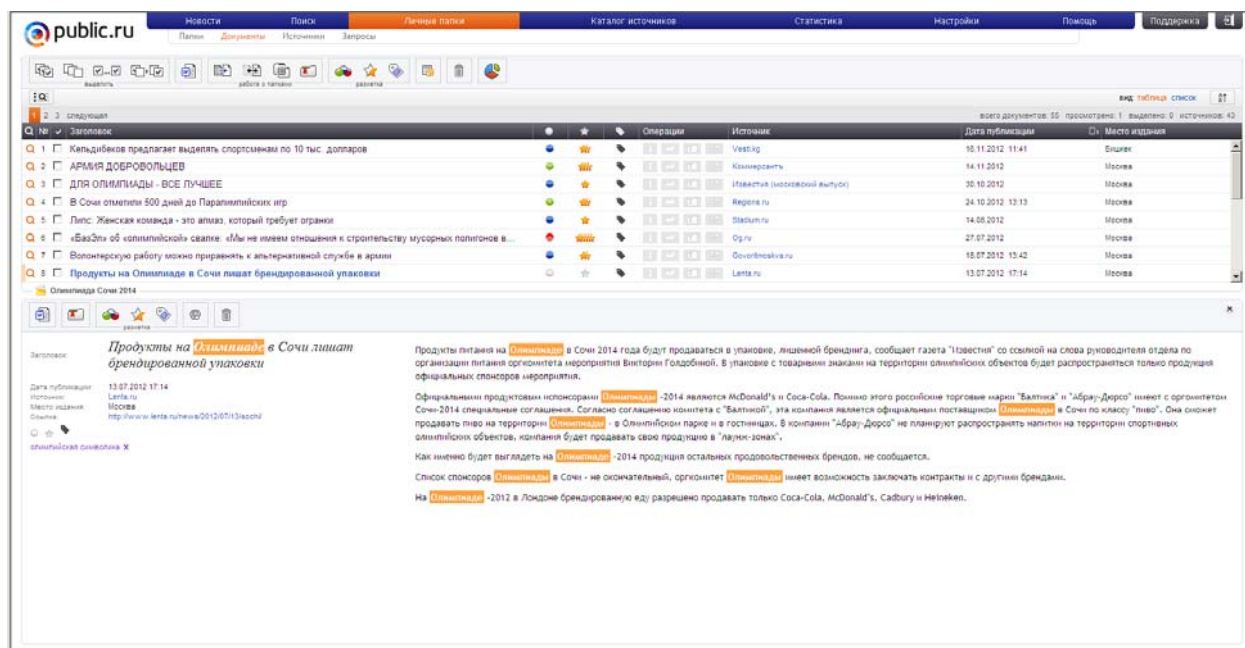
public.ru

Новости Поиск Личные папки Каталог источников Статистика Настройки Помощь Поддержка

Папки Документы Источники Запросы

выделить работа с папками разметка

вид: таблица список

1 2 3 следующая

всего документов: 55 просмотрено: 1 выделено: 0 источников: 43

| № | Заголовок | Операции | Источник | Дата публикации | Место издания |
|---|---|---|---|---|---|
| 1 | Кельдибеков предлагает выделять спортсменам по 10 тыс. долларов | | Vesti.kg | 10.11.2012 11:41 | Бишкек |
| 2 | АРМИЯ ДОБРОВОЛЬЦЕВ | | Коммерсантъ | 14.11.2012 | Москва |
| 3 | ДЛЯ ОЛИМПИАДЫ - ВСЕ ЛУЧШЕЕ | | Известия (московский выпуск) | 30.10.2012 | Москва |
| 4 | В Сочи отметили 500 дней до Паралимпийских игр | | Regions.ru | 24.10.2012 13:13 | Москва |
| 5 | Липс: Женская команда - это алмаз, который требует огранки | | Stadium.ru | 14.08.2012 | Москва |
| 6 | «БазЭл» об «олимпийской» свалке: «Мы не имеем отношения к строительству мусорных полигонов в... | | Og.ru | 27.07.2012 | Москва |
| 7 | Волонтерскую работу можно приравнять к альтернативной службе в армии | | Govoritmoskva.ru | 18.07.2012 15:42 | Москва |
| 8 | Продукты на Олимпиаде в Сочи лишат брендированной упаковки | | Lenta.ru | 13.07.2012 17:14 | Москва |

Олимпиада Сочи 2014

разметка

Заголовок Продукты на Олимпиаде в Сочи лишат брендированной упаковки

Дата публикации 13.07.2012 17:14
Источник Lenta.ru
Место издания Москва
Ссылка http://www.lenta.ru/news/2012/07/13/sochi/

олимпийская символика x

Продукты питания на Олимпиаде в Сочи 2014 года будут продаваться в упаковке, лишенной брендинга, сообщает газета "Известия" со ссылкой на слова руководителя отдела по организации питания оргкомитета мероприятия Виктории Голдобиной. В упаковке с товарными знаками на территории олимпийских объектов будет распространяться только продукция официальных спонсоров мероприятия.

Официальными продуктовыми спонсорами Олимпиады -2014 являются McDonald's и Coca-Cola. Помимо этого российские торговые марки "Балтика" и "Абрау-Дюрсо" имеют с оргкомитетом Сочи-2014 специальные соглашения. Согласно соглашению комитета с "Балтикой", эта компания является официальным поставщиком Олимпиады в Сочи по классу "пиво". Она сможет продавать пиво на территории Олимпиады - в Олимпийском парке и в гостиницах. В компании "Абрау-Дюрсо" не планируют распространять напитки на территории спортивных олимпийских объектов, компания будет продавать свою продукцию в "лаунж-зонах".

Как именно будет выглядеть на Олимпиаде -2014 продукция остальных продовольственных брендов, не сообщается.

Список спонсоров Олимпиады в Сочи - не окончательный, оргкомитет Олимпиады имеет возможность заключать контракты и с другими брендами.

На Олимпиаде -2012 в Лондоне брендированную еду разрешено продавать только Coca-Cola, McDonald's, Cadbury и Heineken.